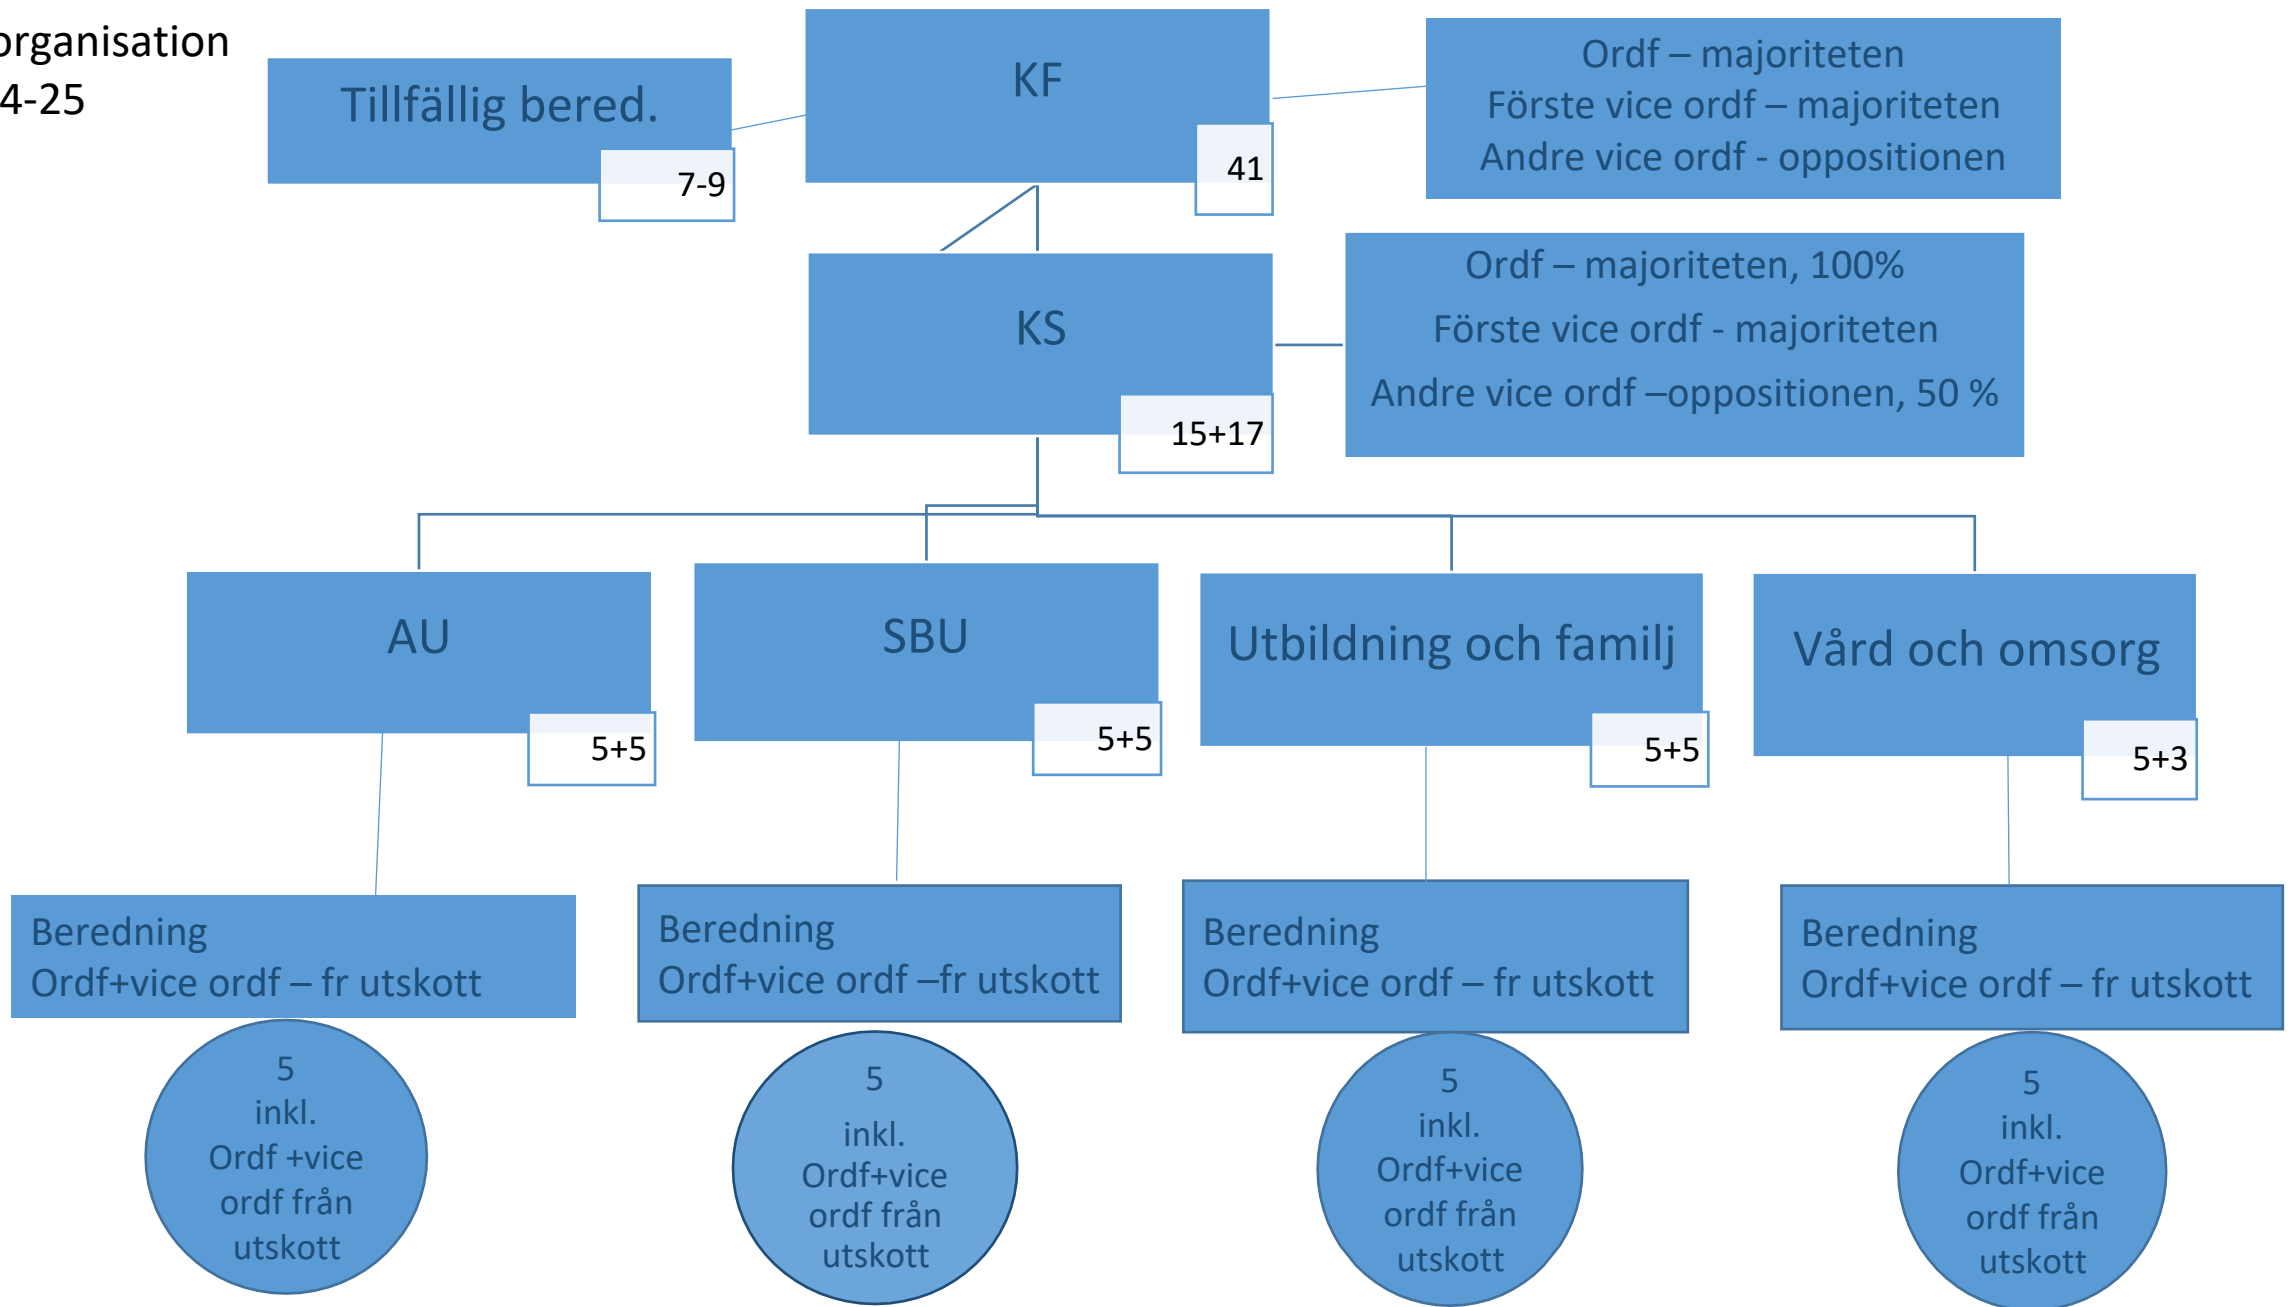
rganisation
4-25

Tillfällig bered.
7-9

KF
41

Ordf – majoriteten
Förste vice ordf – majoriteten
Andre vice ordf - oppositionen

KS
15+17

Ordf – majoriteten, 100%
Förste vice ordf - majoriteten
Andre vice ordf –oppositionen, 50 %

AU
5+5

SBU
5+5

Utbildning och familj
5+5

Vård och omsorg
5+3

Beredning
Ordf+vice ordf – fr utskott

Beredning
Ordf+vice ordf –fr utskott

Beredning
Ordf+vice ordf – fr utskott

Beredning
Ordf+vice ordf – fr utskott

5
inkl.
Ordf +vice
ordf från
utskott

5
inkl.
Ordf+vice
ordf från
utskott

5
inkl.
Ordf+vice
ordf från
utskott

5
inkl.
Ordf+vice
ordf från
utskott